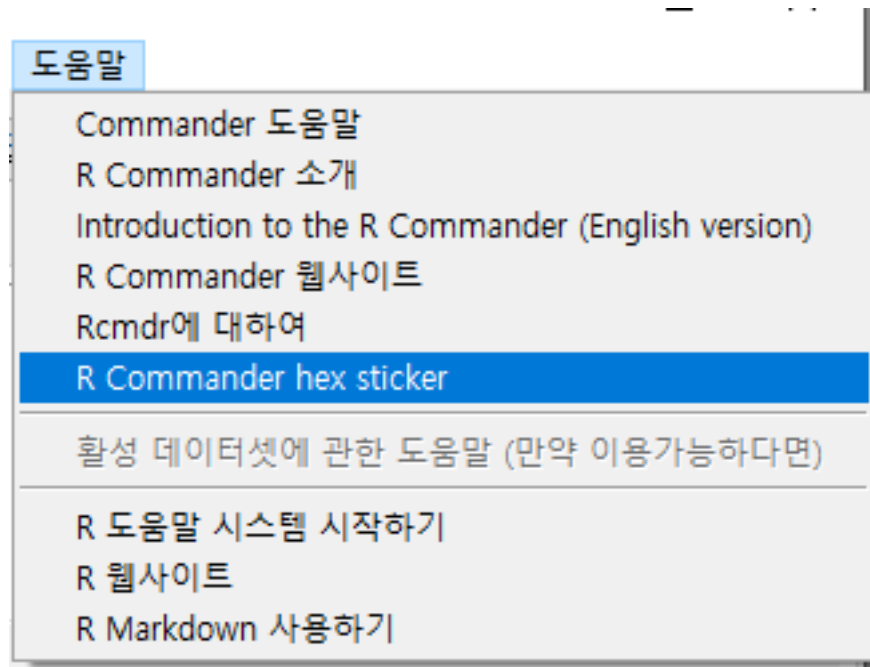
도움말

Commander 도움말
R Commander 소개
Introduction to the R Commander (English version)
R Commander 웹사이트
Rcmdr에 대하여
R Commander hex sticker

활성 데이터셋에 관한 도움말 (만약 이용가능하다면)

R 도움말 시스템 시작하기
R 웹사이트
R Markdown 사용하기